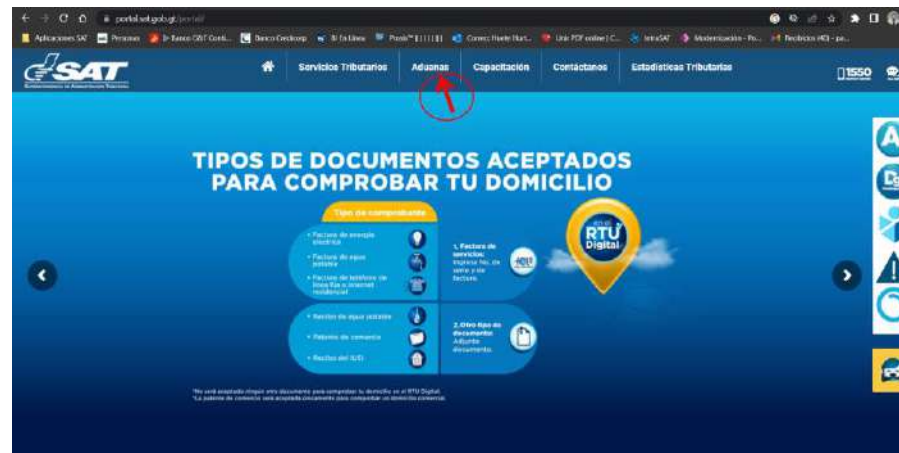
portal.sat.gob.gt/portal/

Aplicaciones SAT | Personas | Banco GST Conti... | Banco Cerdicorp | El En Línea | Pasos | Correo Hoster Hurt... | Unir PDF online | C... | IntraSAT | Modernización - Po... | Recibidos (40) - pa...

SAT

Servicios Tributarios | Aduanas | Capacitación | Contáctanos | Estadísticas Tributarias

1550

TIPOS DE DOCUMENTOS ACEPTADOS PARA COMPROBAR TU DOMICILIO

Tipo de comprobante

• Factura de energía eléctrica
• Factura de agua potable
• Factura de teléfono de línea fija o internet residencial

1. Factura de servicios: Ingresa No. de serie y de factura.

• Recibo de agua potable
• Patente de comercio
• Recibo del IUSI

2. Otro tipo de documento: Adjunta documento.

RTU Digital

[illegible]
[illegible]